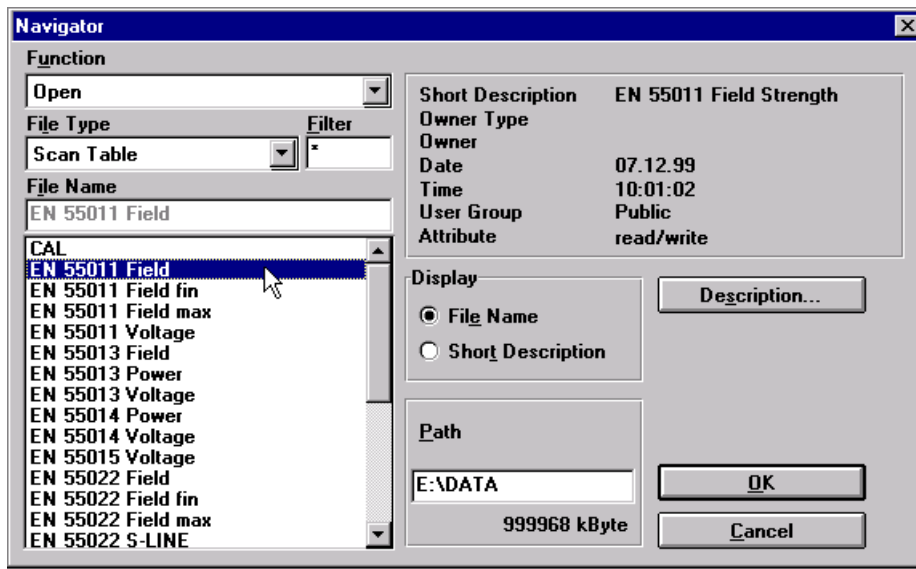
Navigator

Function

Open

File Type

Filter

Scan Table

*

File Name

EN 55011 Field

CAL
EN 55011 Field
EN 55011 Field fin
EN 55011 Field max
EN 55011 Voltage
EN 55013 Field
EN 55013 Power
EN 55013 Voltage
EN 55014 Power
EN 55014 Voltage
EN 55015 Voltage
EN 55022 Field
EN 55022 Field fin
EN 55022 Field max
EN 55022 S-LINE

| | |
|---|---|
| Short Description | EN 55011 Field Strength |
| Owner Type | |
| Owner | |
| Date | 07.12.99 |
| Time | 10:01:02 |
| User Group | Public |
| Attribute | read/write |

Display

File Name

Short Description

Description...

Path

E:\DATA

999968 kByte

OK

Cancel